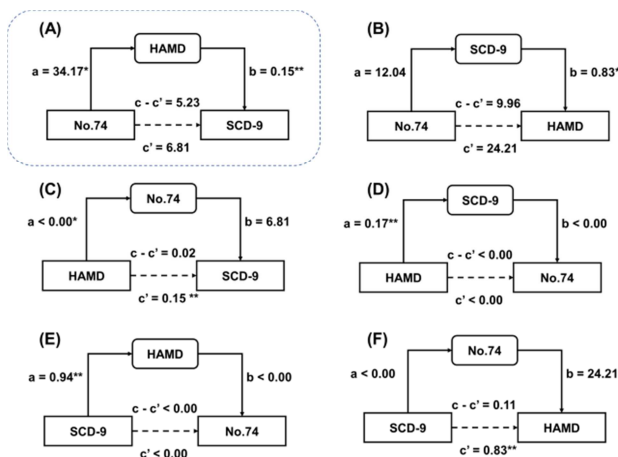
(A)

HAMD

a = 34.17*

b = 0.15**

c - c' = 5.23

No.74

SCD-9

c' = 6.81

(B)

SCD-9

a = 12.04

b = 0.83*

c - c' = 9.96

No.74

HAMD

c' = 24.21

(C)

No.74

a < 0.00*

b = 6.81

c - c' = 0.02

HAMD

SCD-9

c' = 0.15 **

(D)

SCD-9

a = 0.17**

b < 0.00

c - c' < 0.00

HAMD

No.74

c' < 0.00

(E)

HAMD

a = 0.94**

b < 0.00

c - c' < 0.00

SCD-9

No.74

c' < 0.00

(F)

No.74

a < 0.00

b = 24.21

c - c' = 0.11

SCD-9

HAMD

c' = 0.83**